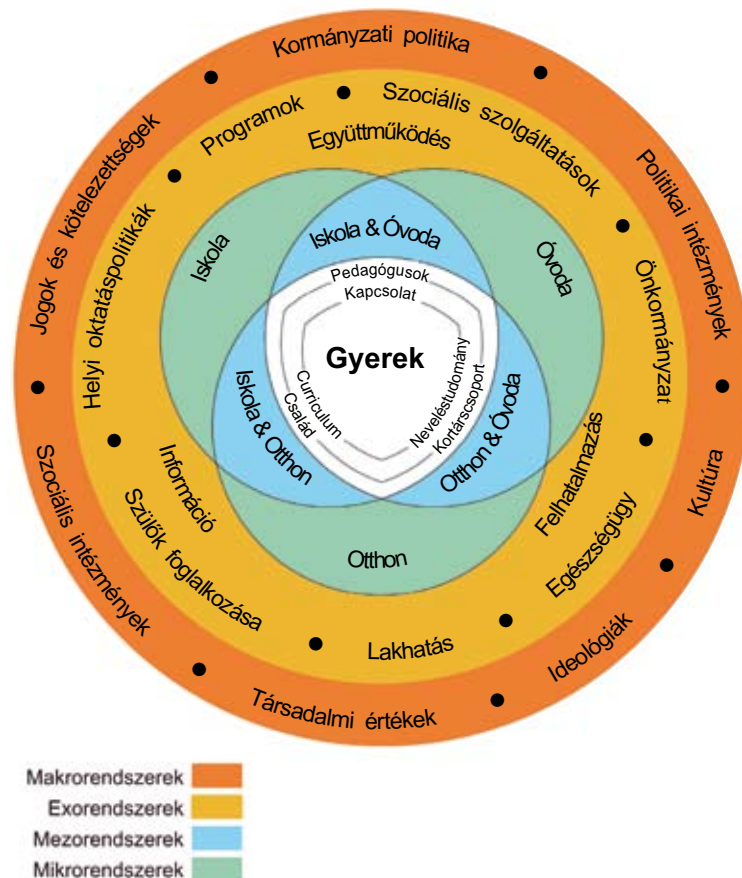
Kormányzati politika
Politikai intézmények
Kultúra
Ideológiák
Társadalmi értékek
Szociális intézmények
Jogok és kötelezettségek

Programok
Szociális szolgáltatások
Önkormányzat
Felhatalmazás
Egészségügy
Lakhatás
Szülők foglalkozása
Információ
Helyi oktatáspolitikák
Együttműködés

Iskola
Óvoda
Otthon
Iskola & Óvoda
Otthon & Óvoda
Iskola & Otthon

Pedagógusok
Kapcsolat
Neveléstudomány
Kortárscsoport
Család
Curriculum
Gyerek

Makrorendszerek
Exorendszerek
Mezorendszerek
Mikrorendszerek